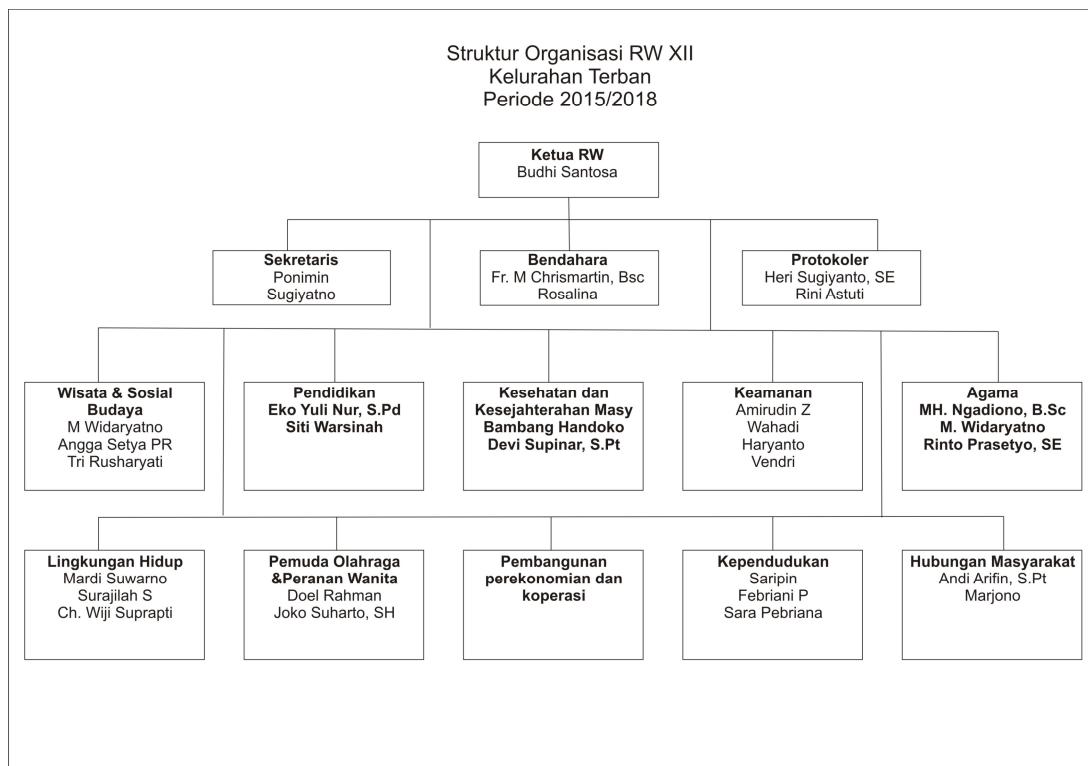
Struktur Organisasi RW XII
Kelurahan Terban
Periode 2015/2018

Ketua RW
Budhi Santosa

Sekretaris
Ponimin
Sugiyatno

Bendahara
Fr. M Chrismartin, Bsc
Rosalina

Protokoler
Heri Sugiyanto, SE
Rini Astuti

Wisata & Sosial Budaya
M Widaryatno
Angga Setya PR
Tri Rusharyati

Pendidikan
Eko Yuli Nur, S.Pd
Siti Warsinah

Kesehatan dan Kesejahterahan Masy
Bambang Handoko
Devi Supinar, S.Pt

Keamanan
Amirudin Z
Wahadi
Haryanto
Vendri

Agama
MH. Ngadiono, B.Sc
M. Widaryatno
Rinto Prasetyo, SE

Lingkungan Hidup
Mardi Suwarno
Surajilah S
Ch. Wiji Suprapti

Pemuda Olahraga &Peranan Wanita
Doel Rahman
Joko Suharto, SH

Pembangunan perekonomian dan koperasi

Kependudukan
Saripin
Febriani P
Sara Pebriana

Hubungan Masyarakat
Andi Arifin, S.Pt
Marjono